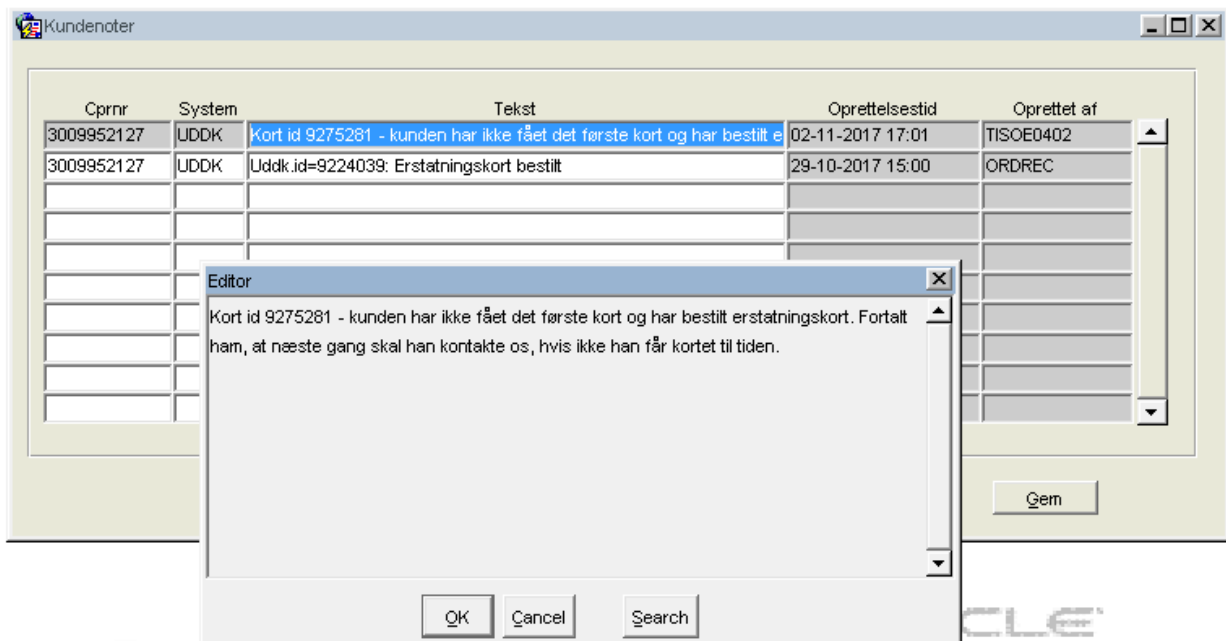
Kundenoter

| Cprnr | System | Tekst | Oprettelsestid | Oprettet af |
|---|---|---|---|---|
| 3009952127 | UDDK | Kort id 9275281 - kunden har ikke fået det første kort og har bestilt e | 02-11-2017 17:01 | TISOE0402 |
| 3009952127 | UDDK | Uddk.id=9224039: Erstatningskort bestilt | 29-10-2017 15:00 | ORDREC |

Editor

Kort id 9275281 - kunden har ikke fået det første kort og har bestilt erstatningskort. Fortalt ham, at næste gang skal han kontakte os, hvis ikke han får kortet til tiden.

OK Cancel Search

Gem

CLE